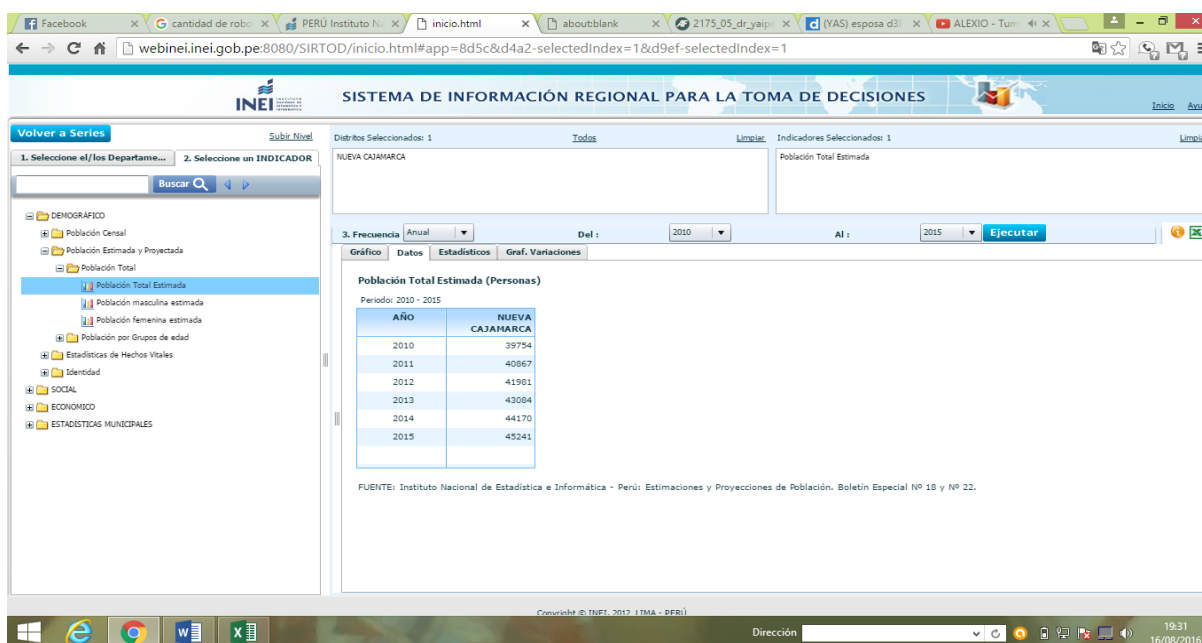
Facebook | cantidad de robo | PERÚ Instituto Na | inicio.html | about:blank | 2175_05_dr_yaipe | (YAS) esposa d3 | ALEXIO - Tum

webinei.inei.gob.pe:8080/SIRTOD/inicio.html#app=8d5c&d4a2-selectedIndex=1&d9ef-selectedIndex=1

INEI

SISTEMA DE INFORMACIÓN REGIONAL PARA LA TOMA DE DECISIONES

Inicio Ayu

Volver a Series
Subir Nivel
1. Seleccione el/los Departame...
2. Seleccione un INDICADOR
Buscar

DEMOGRÁFICO
Población Censal
Población Estimada y Proyectada
Población Total
Población Total Estimada
Población masculina estimada
Población femenina estimada
Población por Grupos de edad
Estadísticas de Hechos Vitales
Identidad
SOCIAL
ECONÓMICO
ESTADÍSTICAS MUNICIPALES

Distritos Seleccionados: 1 Todos Limpiar
NUEVA CAJAMARCA
Indicadores Seleccionados: 1 Limpi
Población Total Estimada

3. Frecuencia Anual Del : 2010 Al : 2015 Ejecutar

Gráfico | Datos | Estadísticos | Graf. Variaciones

Población Total Estimada (Personas)

Periodo: 2010 - 2015

| AÑO | NUEVA CAJAMARCA |
|---|---|
| 2010 | 39754 |
| 2011 | 40867 |
| 2012 | 41981 |
| 2013 | 43084 |
| 2014 | 44170 |
| 2015 | 45241 |

FUENTE: Instituto Nacional de Estadística e Informática - Perú: Estimaciones y Proyecciones de Población. Boletín Especial Nº 18 y Nº 22.

Copyright © INEI 2012 LIMA - PERÚ

Dirección
19:31
16/08/201